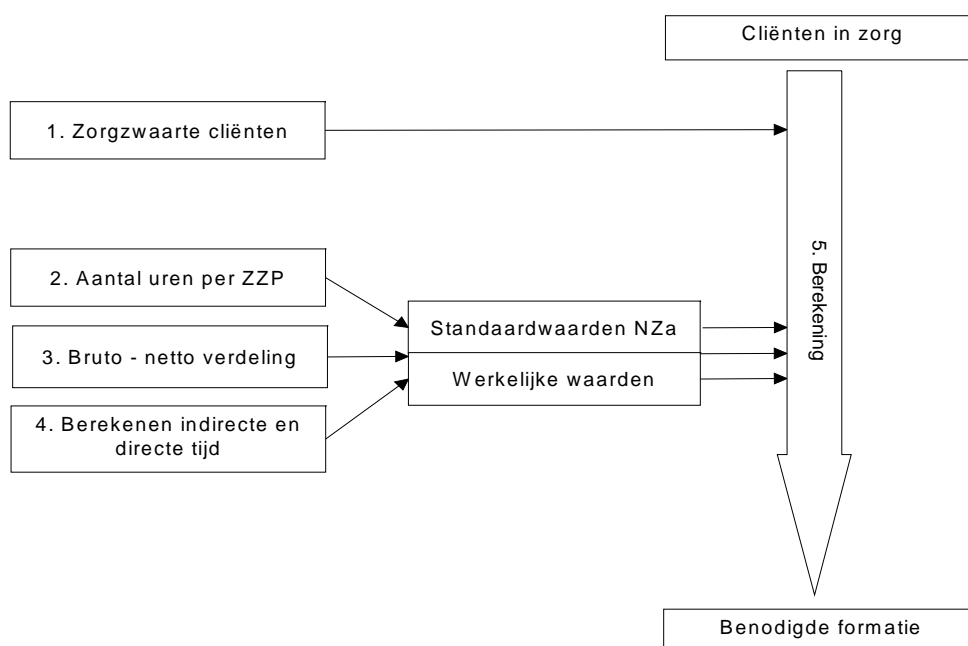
Cliënten in zorg

1. Zorgzwaarte cliënten

2. Aantal uren per ZZP

3. Bruto - netto verdeling

4. Berekenen indirecte en directe tijd

Standaardwaarden NZa

Werkelijke waarden

5. Berekening

Benodigde formatie